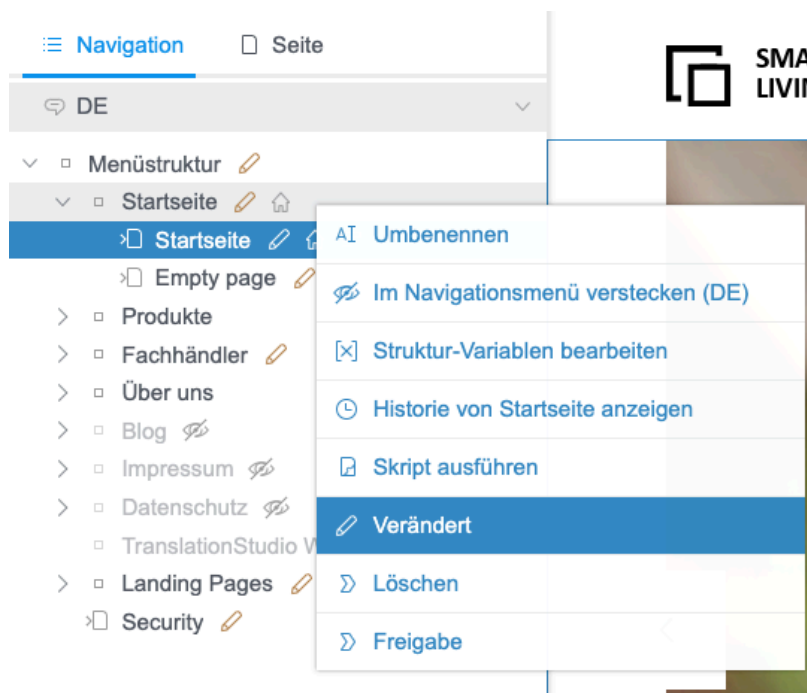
Navigation    Seite

SMA
LIVI

DE

Menüstruktur
Startseite
Startseite
Empty page
Produkte
Fachhändler
Über uns
Blog
Impressum
Datenschutz
TranslationStudio W
Landing Pages
Security

Umbenennen
Im Navigationsmenü verstecken (DE)
Struktur-Variablen bearbeiten
Historie von Startseite anzeigen
Skript ausführen
Verändert
Löschen
Freigabe